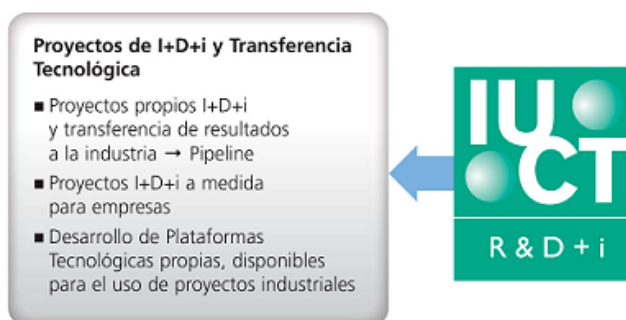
Proyectos de I+D+i y Transferencia Tecnológica

■ Proyectos propios I+D+i y transferencia de resultados a la industria → Pipeline

■ Proyectos I+D+i a medida para empresas

■ Desarrollo de Plataformas Tecnológicas propias, disponibles para el uso de proyectos industriales

IU
CT
R & D + i